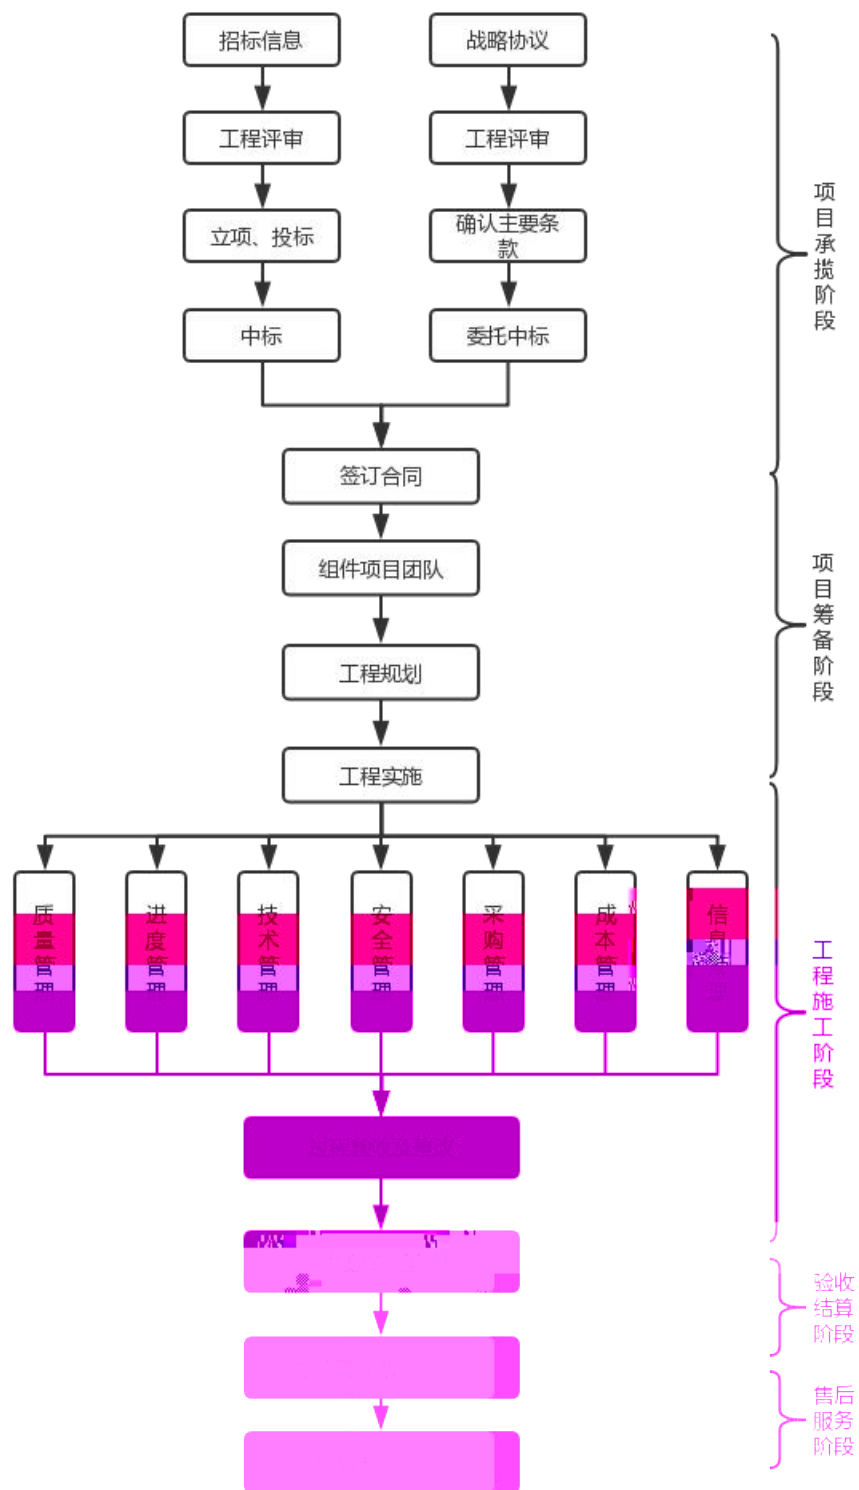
招标信息

工程评审

立项、投标

中标

战略协议

工程评审

确认主要条款

委托中标

签订合同

组件项目团队

工程规划

工程实施

质量管理

进度管理

技术管理

安全管理

采购管理

成本管理

信息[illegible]

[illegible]

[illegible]

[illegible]

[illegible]

项目承揽阶段

项目筹备阶段

工程施工阶段

验收结算阶段

售后服务阶段